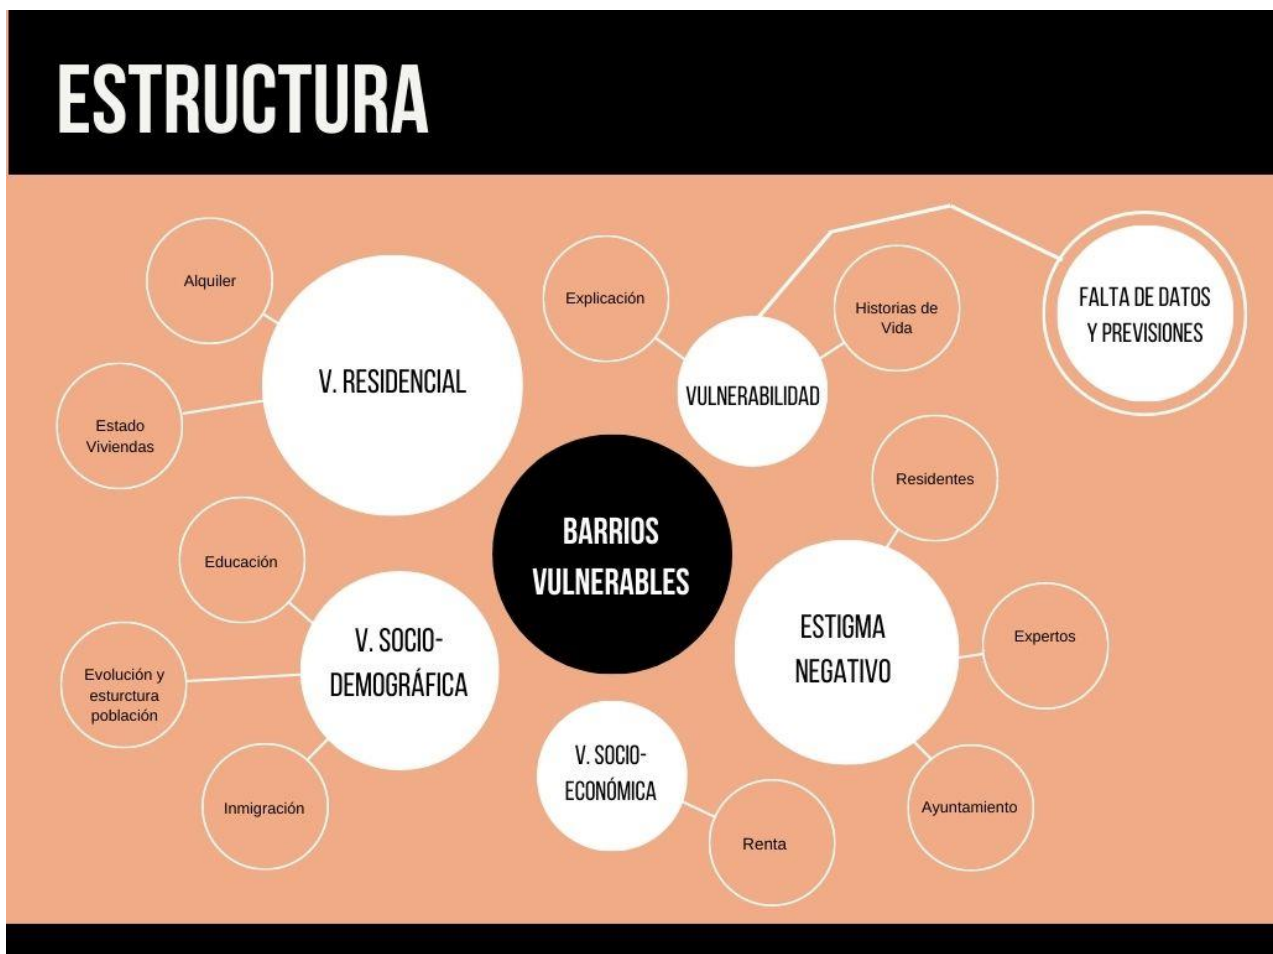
ESTRUCTURA

Alquiler

V. RESIDENCIAL

Estado Viviendas

Explicación

VULNERABILIDAD

Historias de Vida

FALTA DE DATOS Y PREVISIONES

Residentes

BARRIOS VULNERABLES

Educación

V. SOCIO-DEMOGRÁFICA

Evolución y esturctura población

Inmigración

ESTIGMA NEGATIVO

Expertos

Ayuntamiento

V. SOCIO-ECONÓMICA

Renta